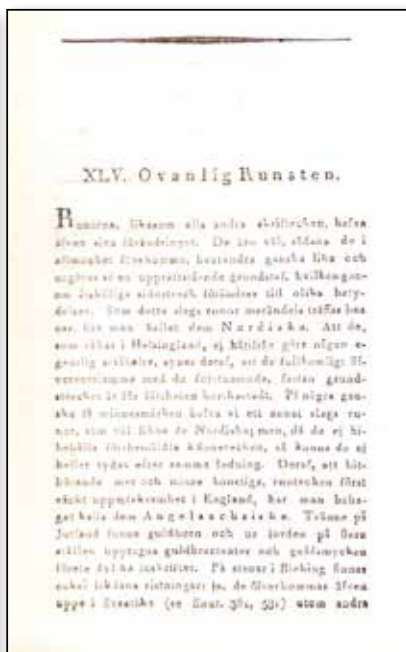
XLV. Ovanlig Runsten.

Runorna, likasom alla andra skrifttecken, hafva äfven sina förändringar. De äro väl, sådana de i allmänhet förekomma, bestående gansha lika och utgöra et en upprättadende grundstaf, hvilkongatom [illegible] sidostreck förändras till olika betydelser. Som dette slags runor merändels träffas hos oss, har man kallat dem Nordiska. Att de, som säkert i Helsingland, ej hänföra sig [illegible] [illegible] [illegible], synes deraf, att de fullkomligt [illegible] med de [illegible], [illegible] grundstreck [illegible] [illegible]. På några gamla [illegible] hafva vi ett annat slags runor, som väl likna de Nordiska, men, då de ej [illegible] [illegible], så kunna de ej heller tydas efter samma ledning. Deraf, att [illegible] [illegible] med och mindre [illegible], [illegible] först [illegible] i England, har man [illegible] dem Angelsachsiska. Tränne på Jutland funne guldhorn och ur jorden på flera ställen upptagna guldbracteater och guldsmycken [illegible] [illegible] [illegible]. På stenar i Blekinge finnes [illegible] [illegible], de förekomma äfven uppe i Sverige (se Runt. 381, 531) utom andra